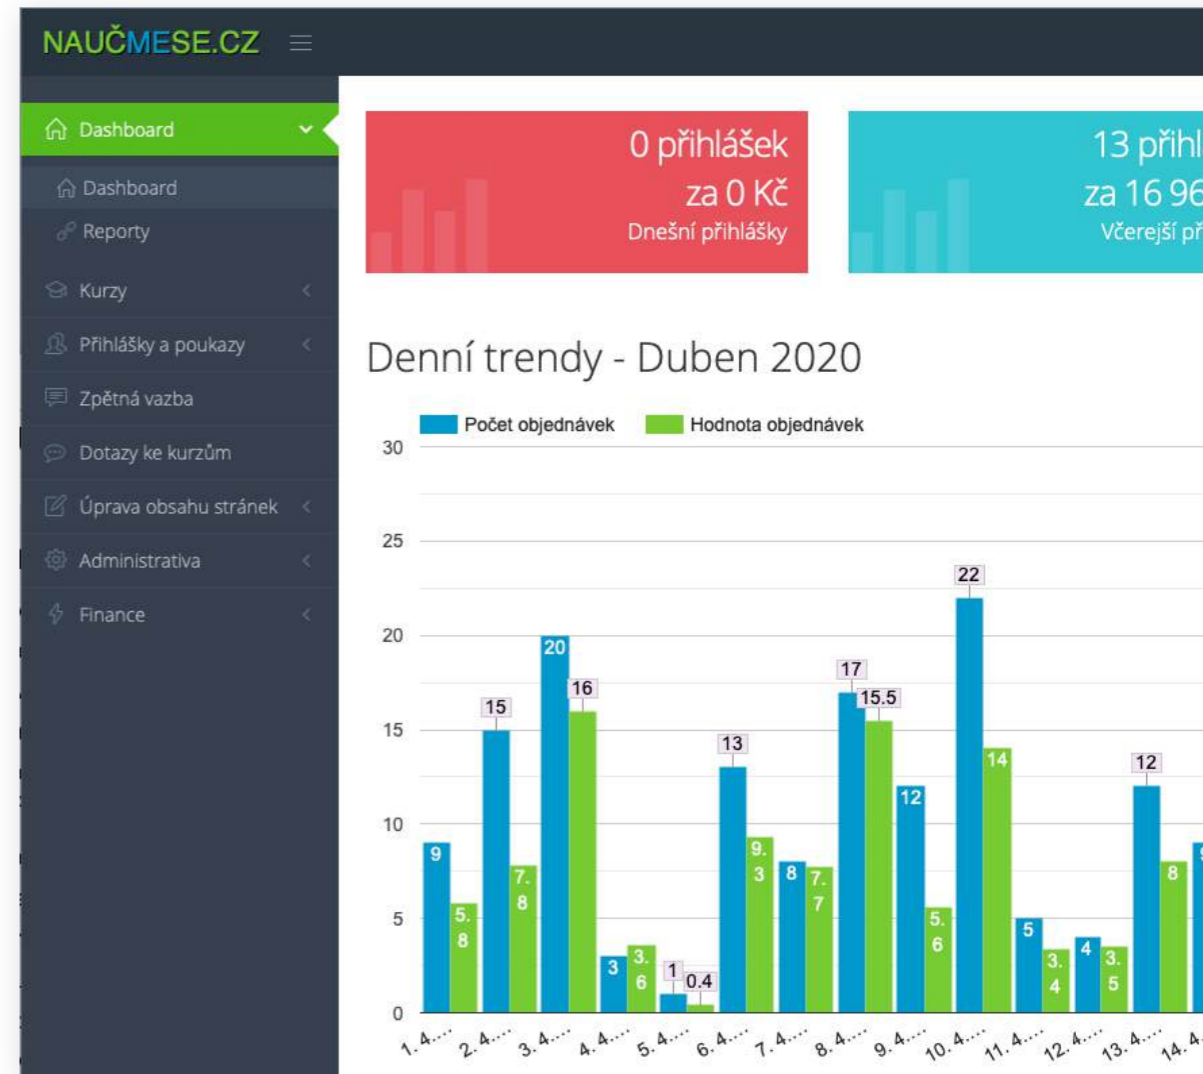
NAUČMESE.CZ

Dashboard
Dashboard
Reporty
Kurzy
Přihlášky a poukazy
Zpětná vazba
Dotazy ke kurzům
Úprava obsahu stránek
Administrativa
Finance

0 přihlášek
za 0 Kč
Dnešní přihlášky

13 přihl
za 16 96
Včerejší př

Denní trendy - Duben 2020

Počet objednávek
Hodnota objednávek

30
25
20
15
10
5
0

9
5.8
15
7.8
20
16
3
3.6
1
0.4
13
9.3
8
7.7
17
15.5
12
5.6
22
14
5
3.4
4
3.5
12
8

1. 4.…
2. 4.…
3. 4.…
4. 4.…
5. 4.…
6. 4.…
7. 4.…
8. 4.…
9. 4.…
10. 4.…
11. 4.…
12. 4.…
13. 4.…
14. 4.